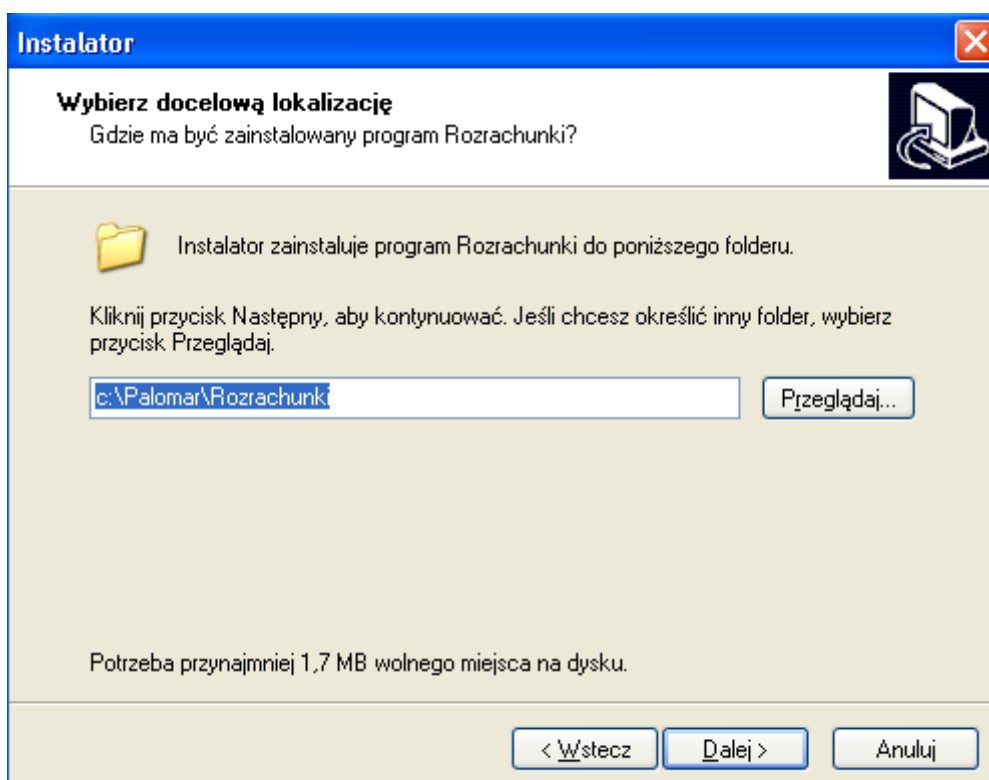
Instalator

Wybierz docelową lokalizację
Gdzie ma być zainstalowany program Rozrachunki?

Instalator zainstaluje program Rozrachunki do poniższego folderu.

Kliknij przycisk Następny, aby kontynuować. Jeśli chcesz określić inny folder, wybierz przycisk Przeglądaj.

c:\Palomar\Rozrachunki

Przeglądaj...

Potrzeba przynajmniej 1,7 MB wolnego miejsca na dysku.

< Wstecz
Dalej >
Anuluj